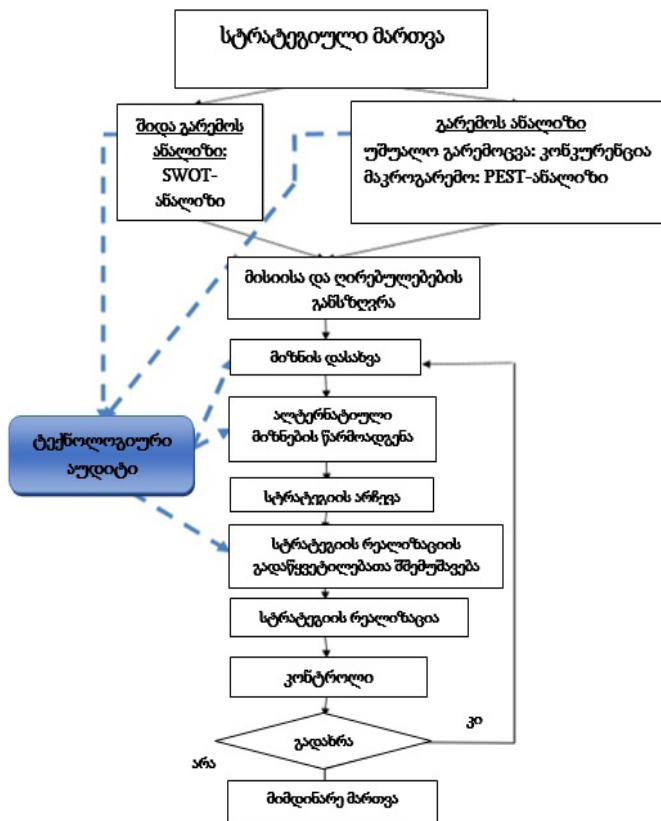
სტრატეგიული მართვა

შიდა გარემოს ანალიზი: SWOT-ანალიზი

გარემოს ანალიზი
უშუალო გარემოცვა: კონკურენცია
მაკროგარემო: PEST-ანალიზი

მისიისა და ღირებულებების განსაზღვრა

მიზნის დასახვა

ალტერნატიული მიზნების წარმოდგენა

ტექნოლოგიური აუდიტი

სტრატეგიის არჩევა

სტრატეგიის რეალიზაციის გადაწყვეტილებათა შემუშავება

სტრატეგიის რეალიზაცია

კონტროლი

კი

გადახრა

არა

მიმდინარე მართვა